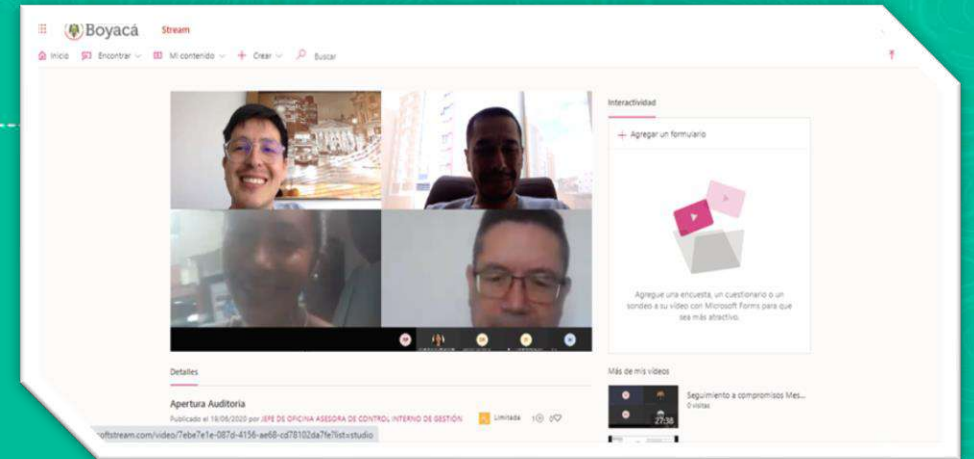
Boyacá Stream

Inicio Encontrar Mi contenido Crear Buscar

Interactividad

+ Agregar un formulario

Agregue una encuesta, un cuestionario o un sondeo a su vídeo con Microsoft Forms para que sea más atractivo.

Detalles

Apertura Auditoria

Publicado el 18/06/2020 por JEFE DE OFICINA ASESORA DE CONTROL INTERNO DE GESTIÓN Limitada 1 0

Más de mis vídeos

Seguimiento a compromisos Mes...
0 visitas

27:38

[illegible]oftstream.com/video/7ebe7e1e-087d-4156-ae68-cd78102da7fe?list=studio